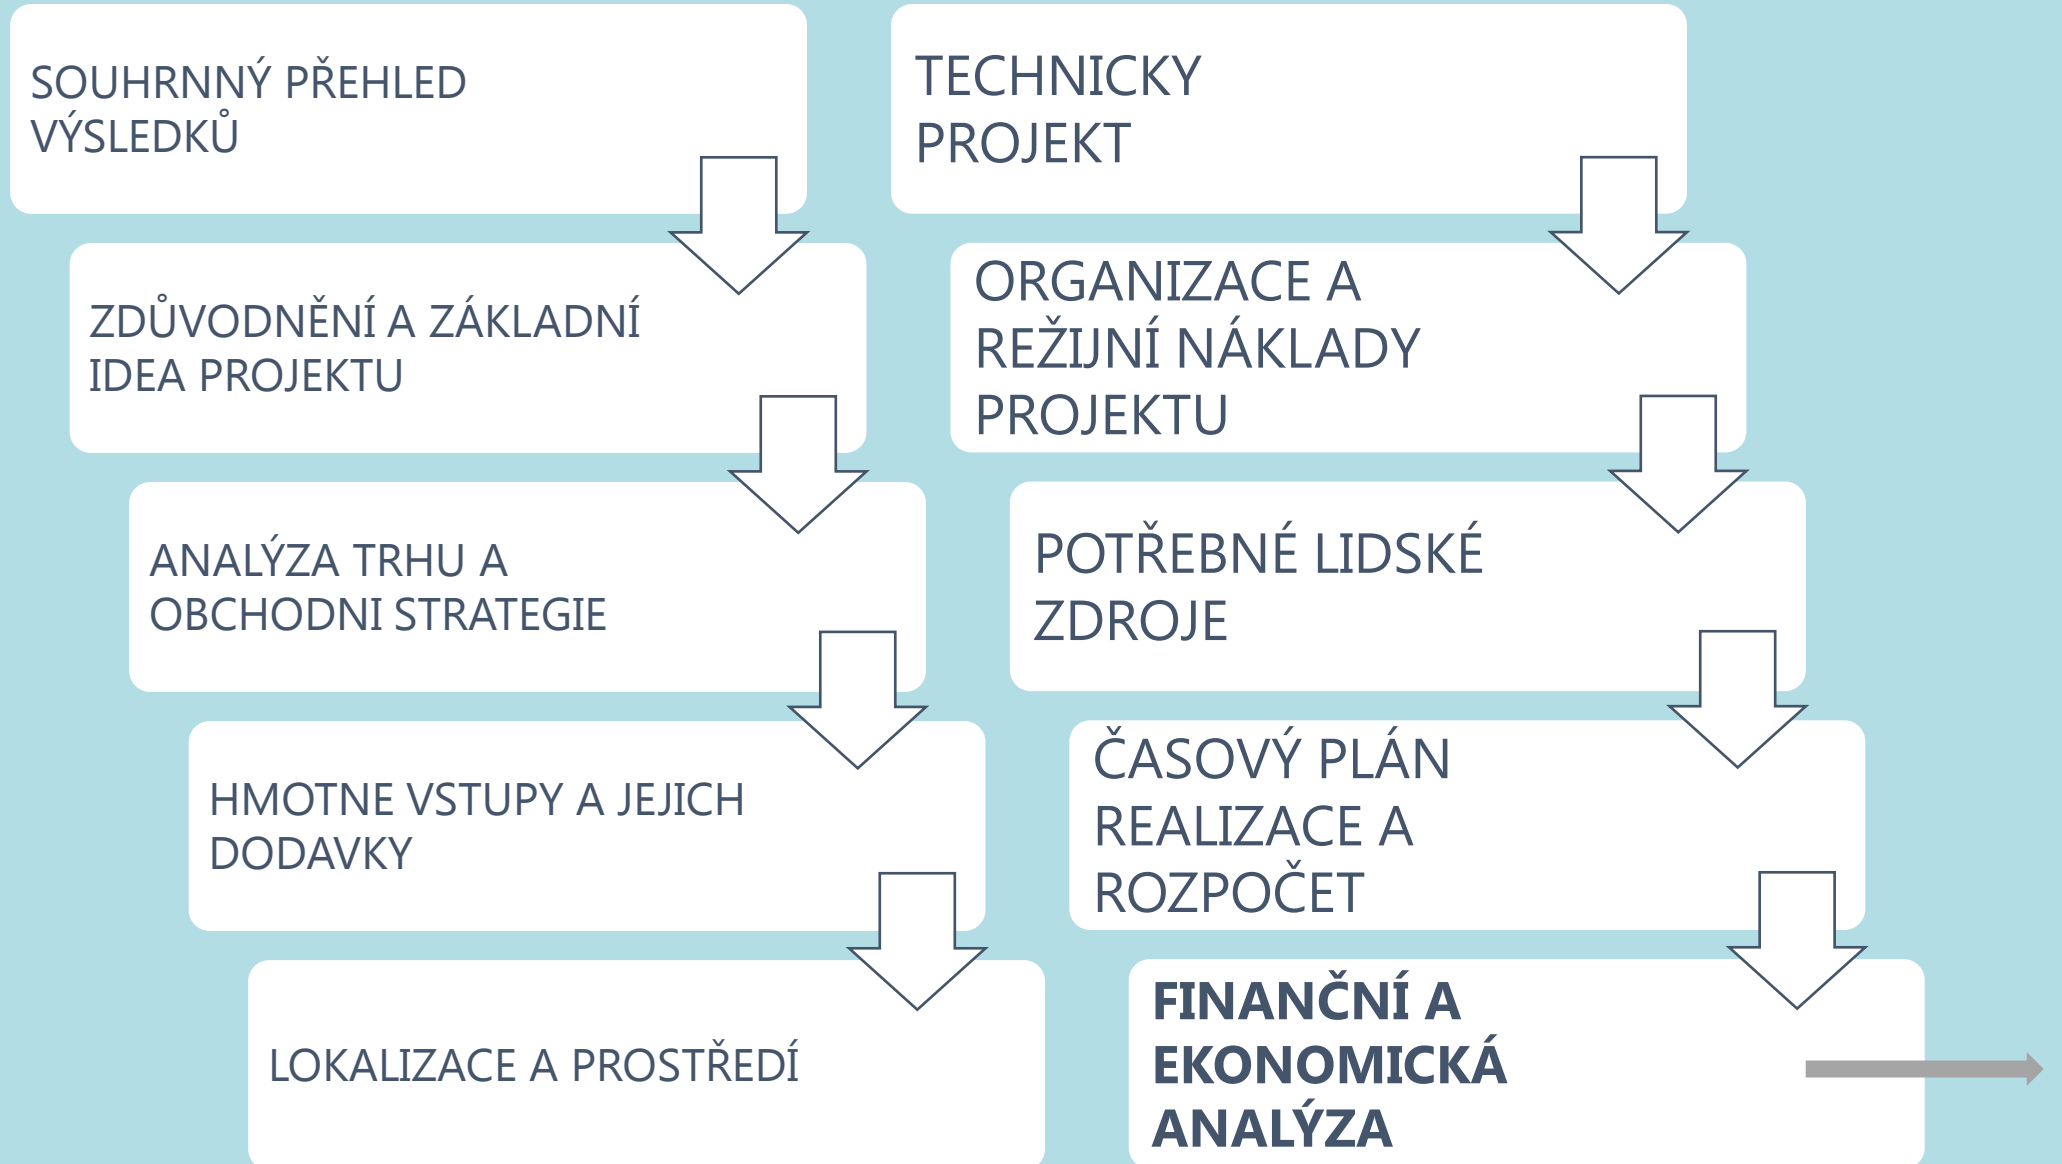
SOUHRNNÝ PŘEHLED VÝSLEDKŮ

ZDŮVODNĚNÍ A ZÁKLADNÍ IDEA PROJEKTU

ANALÝZA TRHU A OBCHODNI STRATEGIE

HMOTNE VSTUPY A JEJICH DODAVKY

LOKALIZACE A PROSTŘEDÍ

TECHNICKY PROJEKT

ORGANIZACE A REŽIJNÍ NÁKLADY PROJEKTU

POTŘEBNÉ LIDSKÉ ZDROJE

ČASOVÝ PLÁN REALIZACE A ROZPOČET

FINANČNÍ A EKONOMICKÁ ANALÝZA